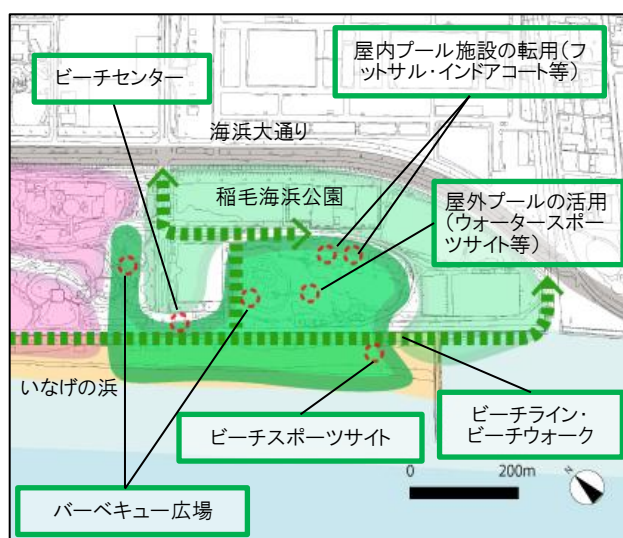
ビーチセンター

屋内プール施設の転用(フットサル・インドアコート等)

海浜大通り

稲毛海浜公園

屋外プールの活用(ウォータースポーツサイト等)

いなげの浜

ビーチライン・ビーチウォーク

ビーチスポーツサイト

0

200m

N

バーベキュー広場